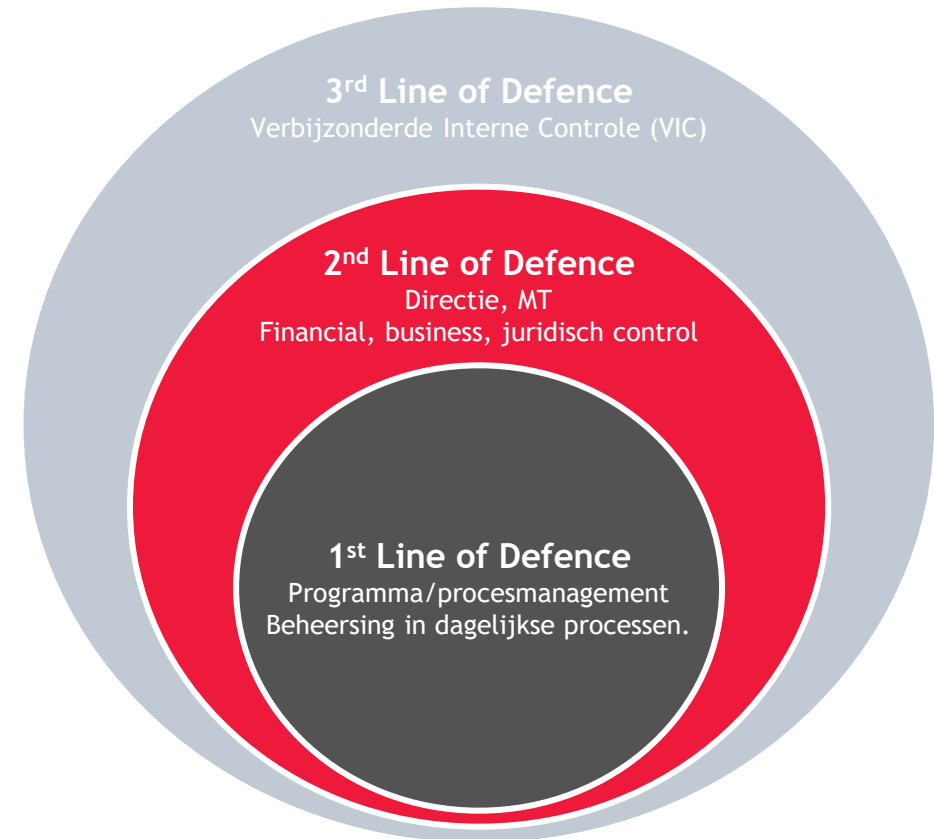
3$^{rd}$ Line of Defence
Verbijzonderde Interne Controle (VIC)

2$^{nd}$ Line of Defence
Directie, MT
Financial, business, juridisch control

1$^{st}$ Line of Defence
Programma/procesmanagement
Beheersing in dagelijkse processen.